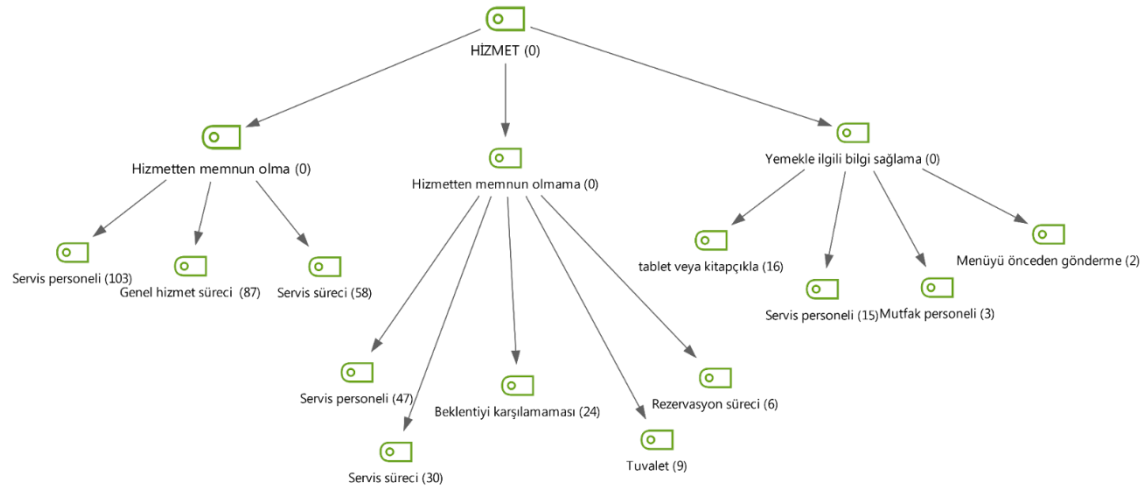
HİZMET (0)

Hizmetten memnun olma (0)

Hizmetten memnun olmama (0)

Yemekle ilgili bilgi sağlama (0)

Servis personeli (103)

Genel hizmet süreci (87)

Servis süreci (58)

Servis personeli (47)

Servis süreci (30)

Beklentiyi karşılamaması (24)

Tuvalet (9)

Rezervasyon süreci (6)

tablet veya kitapçıkla (16)

Servis personeli (15)

Mutfak personeli (3)

Menüyü önceden gönderme (2)